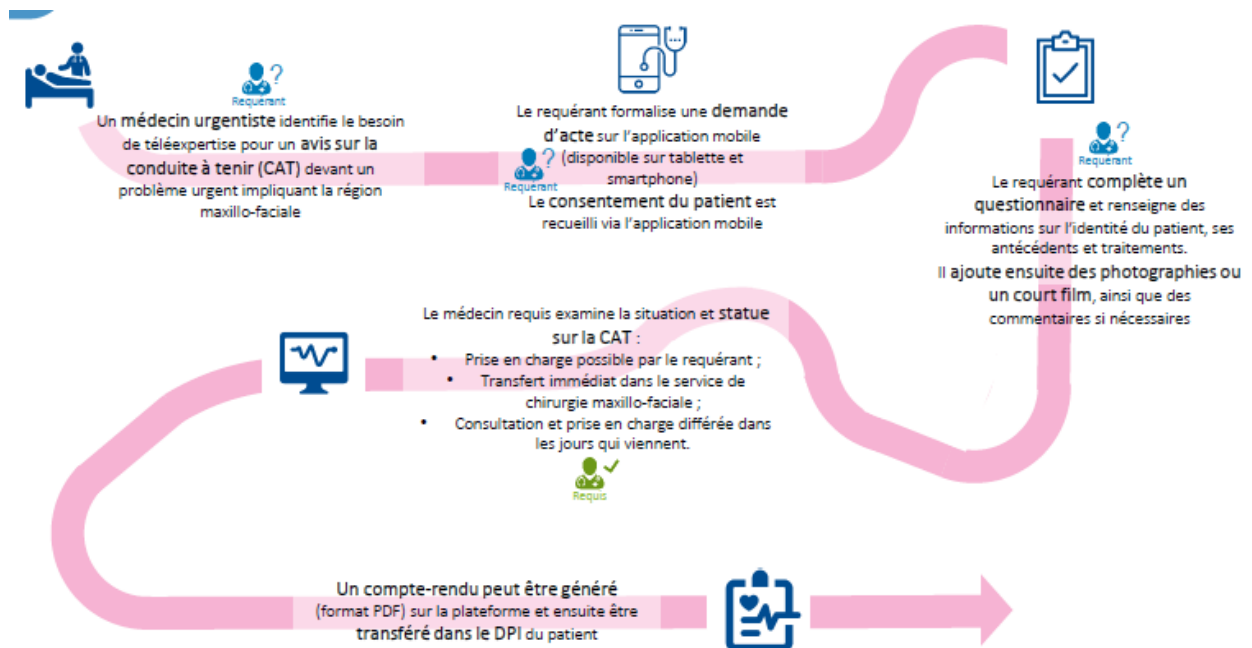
Requérant

Un médecin urgentiste identifie le besoin de téléexpertise pour un avis sur la conduite à tenir (CAT) devant un problème urgent impliquant la région maxillo-faciale

Requérant

Le requérant formalise une demande d'acte sur l'application mobile (disponible sur tablette et smartphone)

Le consentement du patient est recueilli via l'application mobile

Requérant

Le requérant complète un questionnaire et renseigne des informations sur l'identité du patient, ses antécédents et traitements.

Il ajoute ensuite des photographies ou un court film, ainsi que des commentaires si nécessaires

Le médecin requis examine la situation et statue sur la CAT :

- Prise en charge possible par le requérant ;
- Transfert immédiat dans le service de chirurgie maxillo-faciale ;
- Consultation et prise en charge différée dans les jours qui viennent.

Requis

Un compte-rendu peut être généré (format PDF) sur la plateforme et ensuite être transféré dans le DPI du patient